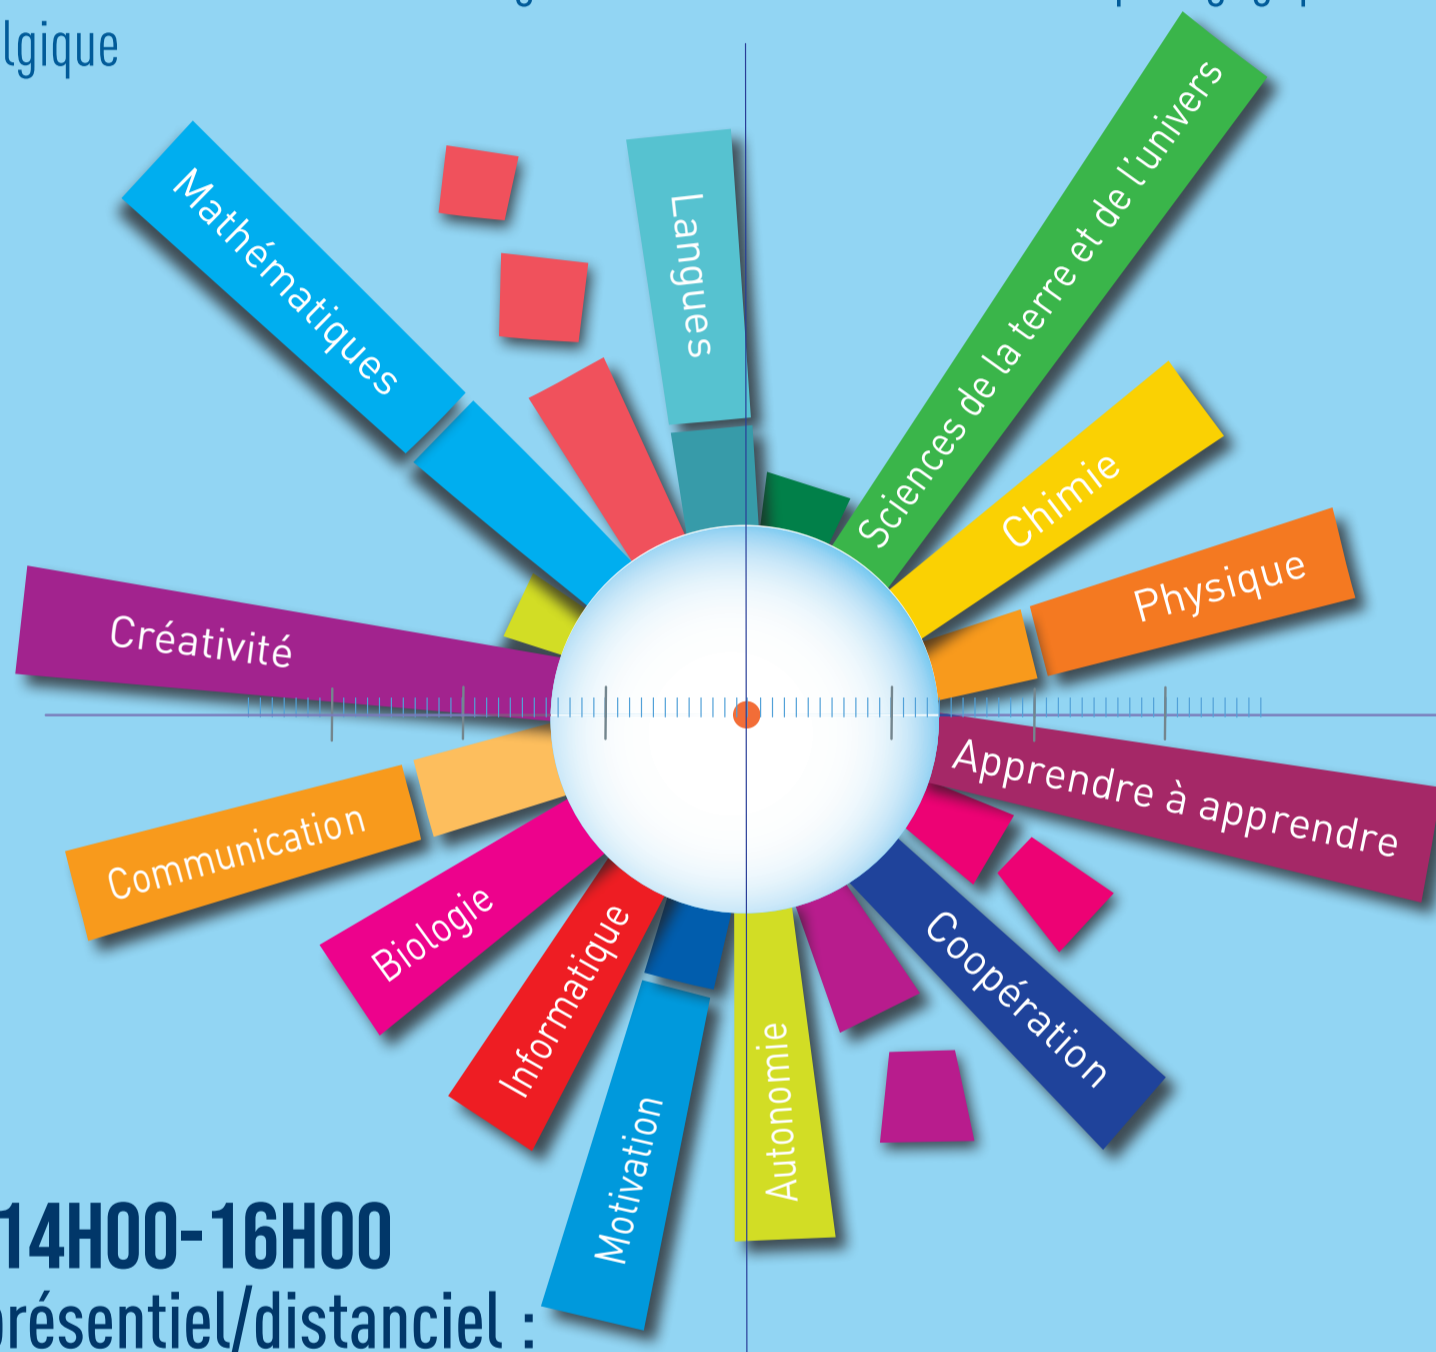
lgique

Mathématiques

Langues

Sciences de la terre et de l'univers

Chimie

Physique

Créativité

Apprendre à apprendre

Communication

Biologie

Informatique

Motivation

Autonomie

Coopération

14H00-16H00
résentiel/distanciel :